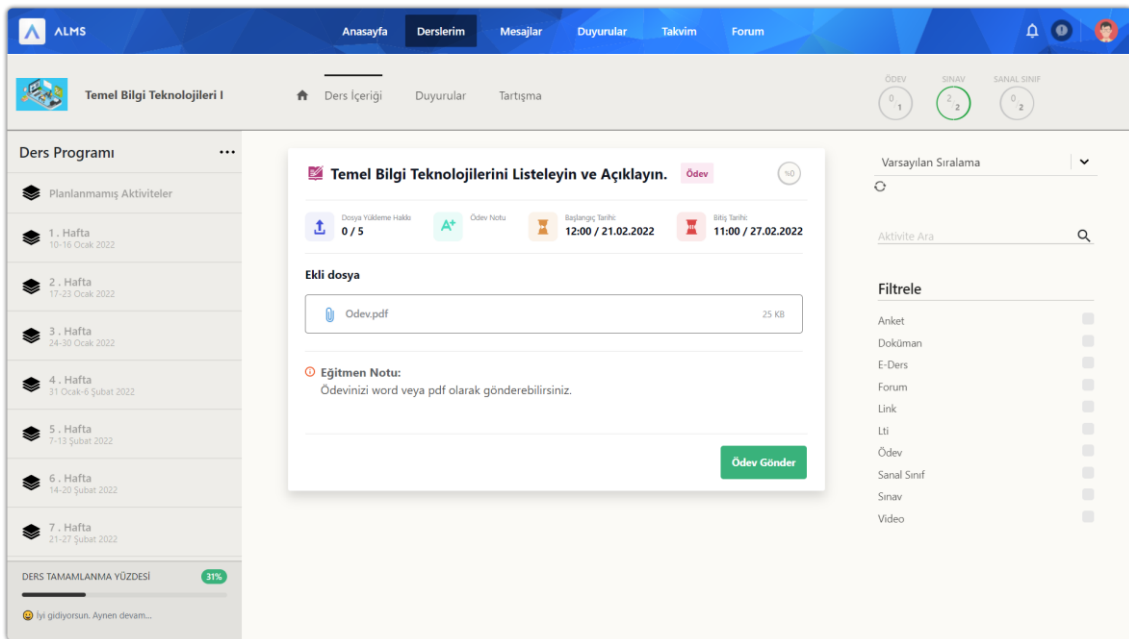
ALMS

Anasayfa Derslerim Mesajlar Duyurular Takvim Forum

Temel Bilgi Teknolojileri I

Ders İçeriği Duyurular Tartışma

ÖDEV 0 1 SINAV 2 2 SANAL SINIF 0 2

Ders Programı ...

Planlanmamış Aktiviteler

1. Hafta
10-16 Ocak 2022

2. Hafta
17-23 Ocak 2022

3. Hafta
24-30 Ocak 2022

4. Hafta
31 Ocak-6 Şubat 2022

5. Hafta
7-13 Şubat 2022

6. Hafta
14-20 Şubat 2022

7. Hafta
21-27 Şubat 2022

DERS TAMAMLANMA YÜZDESİ 31%

İyi gidiyorsun. Aynen devam...

Temel Bilgi Teknolojilerini Listeleyin ve Açıklayın. Ödev %0

Dosya Yükleme Hakkı 0 / 5
Ödev Notu
Başlangıç Tarihi 12:00 / 21.02.2022
Bitiş Tarihi 11:00 / 27.02.2022

Ekli dosya

Odev.pdf 25 KB

Eğitmen Notu:
Ödevinizi word veya pdf olarak gönderebilirsiniz.

Ödev Gönder

Varsayılan Sıralama

Aktivite Ara

Filtrele

Anket
Doküman
E-Ders
Forum
Link
Lti
Ödev
Sanal Sınıf
Sınav
Video